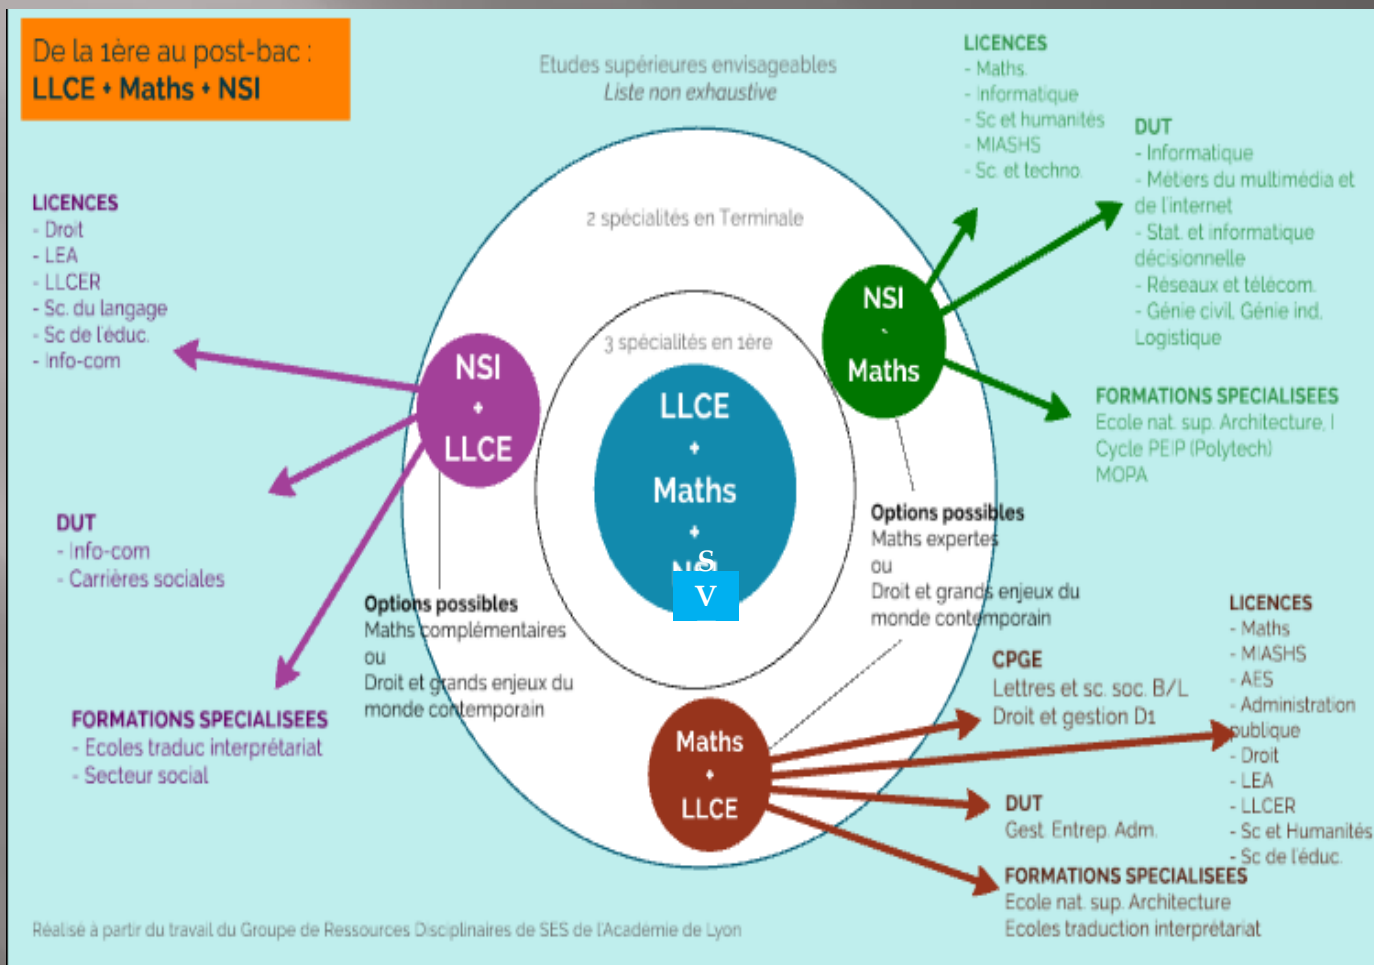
De la 1ère au post-bac :
LLCE + Maths + NSI

Etudes supérieures envisageables
Liste non exhaustive

LICENCES
- Maths
- Informatique
- Sc et humanités
- MIASHS
- Sc. et techno.

DUT
- Informatique
- Métiers du multimédia et de l'internet
- Stat. et informatique décisionnelle
- Réseaux et télécom.
- Génie civil, Génie ind. Logistique

LICENCES
- Droit
- LEA
- LLCER
- Sc. du langage
- Sc de l'éduc.
- Info-com

2 spécialités en Terminale

3 spécialités en 1ère

NSI
+
LLCE

LLCE
+
Maths
+
NSI

NSI
+
Maths

FORMATIONS SPECIALISEES
Ecole nat. sup. Architecture, I
Cycle PEIP (Polytech)
MOPA

DUT
- Info-com
- Carrières sociales

Options possibles
Maths complémentaires
ou
Droit et grands enjeux du monde contemporain

Options possibles
Maths expertes
ou
Droit et grands enjeux du monde contemporain

LICENCES
- Maths
- MIASHS
- AES
- Administration publique
- Droit
- LEA
- LLCER
- Sc et Humanités
- Sc de l'éduc.

CPGE
Lettres et sc. soc. B/L
Droit et gestion D1

FORMATIONS SPECIALISEES
- Ecoles traduc interprétariat
- Secteur social

Maths
+
LLCE

DUT
Gest. Entrep. Adm.

FORMATIONS SPECIALISEES
Ecole nat. sup. Architecture
Ecoles traduction interprétariat

Réalisé à partir du travail du Groupe de Ressources Disciplinaires de SES de l'Académie de Lyon

S
V